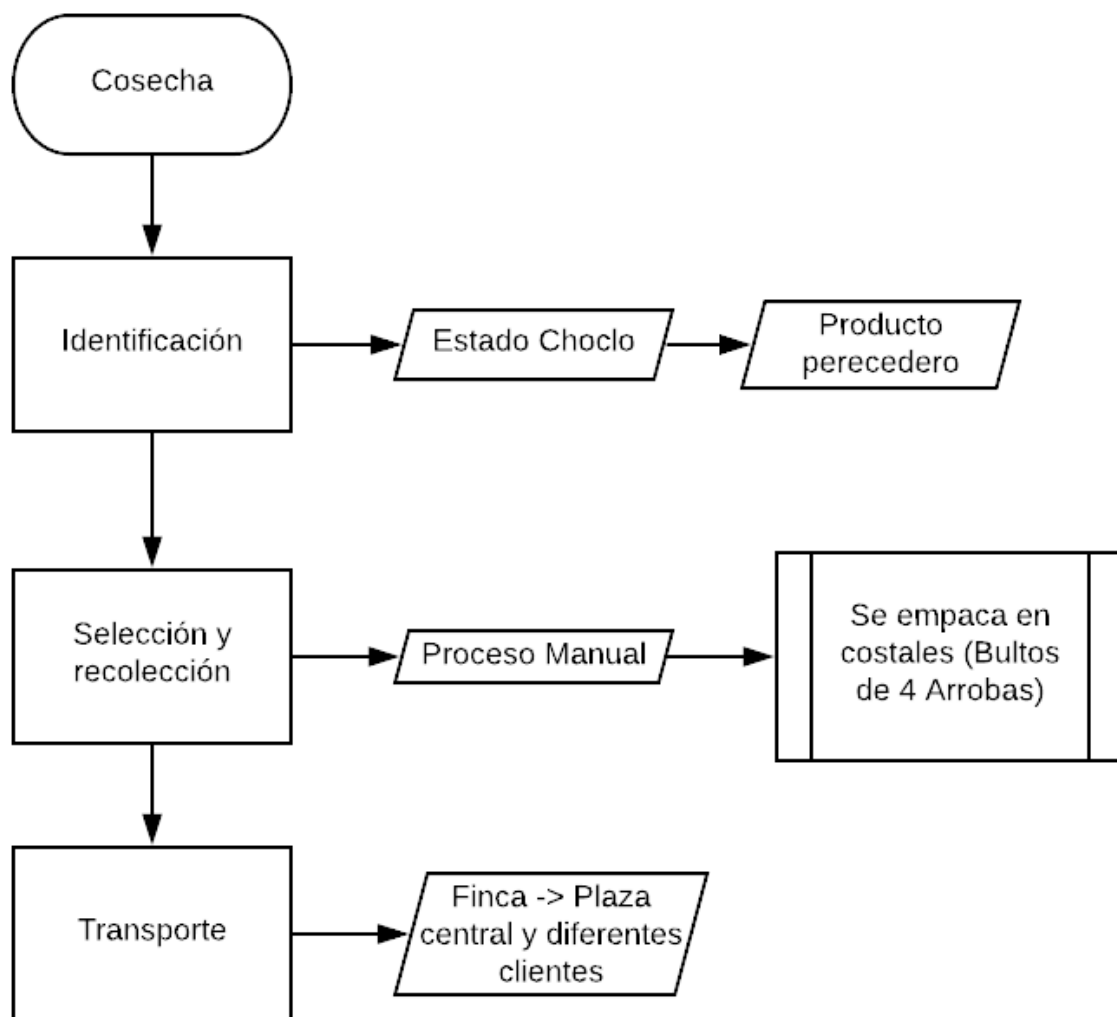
Cosecha

Identificación

Estado Choclo

Producto perecedero

Selección y recolección

Proceso Manual

Se empaca en costales (Bultos de 4 Arrobas)

Transporte

Finca -> Plaza central y diferentes clientes